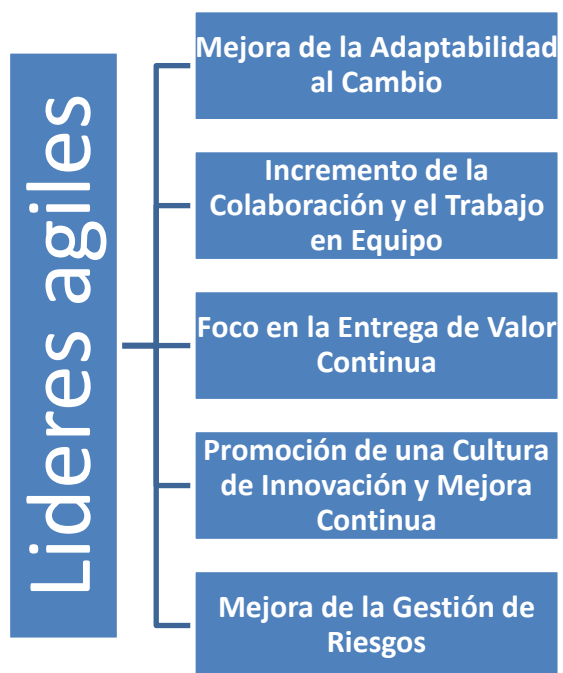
Lideres agiles

Mejora de la Adaptabilidad al Cambio

Incremento de la Colaboración y el Trabajo en Equipo

Foco en la Entrega de Valor Continua

Promoción de una Cultura de Innovación y Mejora Continua

Mejora de la Gestión de Riesgos